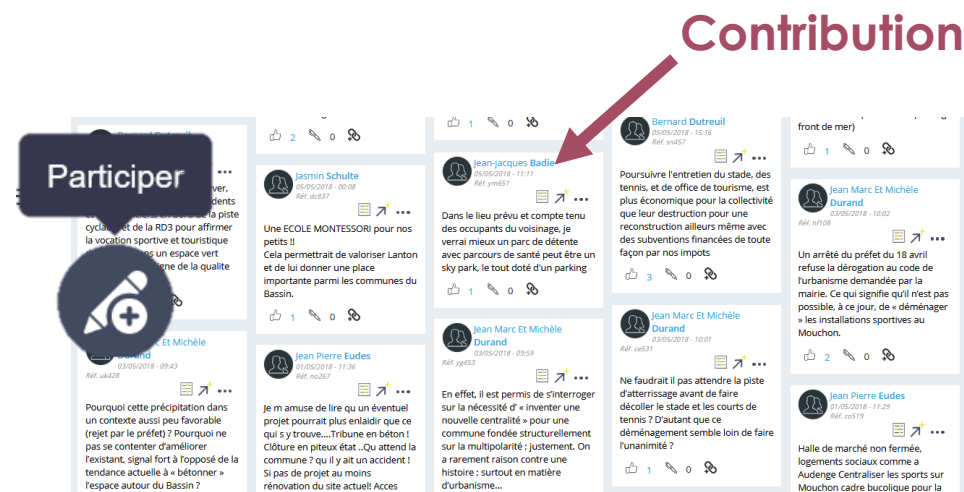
Contribution

Participer

Bernard Dutreuil
...ver, ...dents ...e la piste cycla... et de la RD3 pour affirmer la vocation sportive et touristique ...n espace vert ...e de la qualite

Marc Et Michèle Durand
03/05/2018 - 09:43
Réf. uk428

Pourquoi cette précipitation dans un contexte aussi peu favorable (rejet par le préfet) ? Pourquoi ne pas se contenter d'améliorer l'existant, signal fort à l'opposé de la tendance actuelle à « bétonner » l'espace autour du Bassin ?

2 0

Jasmin Schulte
05/05/2018 - 00:08
Réf. dc837

Une ECOLE MONTESSORI pour nos petits !!
Cela permettrait de valoriser Lanton et de lui donner une place importante parmi les communes du Bassin.

1 0

Jean Pierre Eudes
01/05/2018 - 11:36
Réf. no267

Je m amuse de lire qu un éventuel projet pourrait plus enlaidir que ce qui s y trouve....Tribune en béton ! Clôture en piteux état ..Qu attend la commune ? qu il y ait un accident ! Si pas de projet au moins rénovation du site actuel! Acces

1 0

Jean-jacques Badie
05/05/2018 - 11:11
Réf. ym651

Dans le lieu prévu et compte tenu des occupants du voisinage, je verrai mieux un parc de détente avec parcours de santé peut être un sky park, le tout doté d'un parking

1 0

Jean Marc Et Michèle Durand
03/05/2018 - 09:59
Réf. yg453

En effet, il est permis de s'interroger sur la nécessité d' « inventer une nouvelle centralité » pour une commune fondée structurellement sur la multipolarité : justement. On a rarement raison contre une histoire : surtout en matière d'urbanisme...

Bernard Dutreuil
05/05/2018 - 15:16
Réf. sn457

Poursuivre l'entretien du stade, des tennis, et de office de tourisme, est plus économique pour la collectivité que leur destruction pour une reconstruction ailleurs même avec des subventions financées de toute façon par nos impots

3 0

Jean Marc Et Michèle Durand
03/05/2018 - 10:01
Réf. ce531

Ne faudrait il pas attendre la piste d'atterrissage avant de faire décoller le stade et les courts de tennis ? D'autant que ce déménagement semble loin de faire l'unanimité ?

1 0

front de mer)

1 0

Jean Marc Et Michèle Durand
03/05/2018 - 10:02
Réf. hf108

Un arrêté du préfet du 18 avril refuse la dérogation au code de l'urbanisme demandée par la mairie. Ce qui signifie qu'il n'est pas possible, à ce jour, de « déménager » les installations sportives au Mouchon.

2 0

Jean Pierre Eudes
01/05/2018 - 11:29
Réf. co519

Halle de marché non fermée, logements sociaux comme a Audenge Centraliser les sports sur Mouchon cadre bucolique pour la